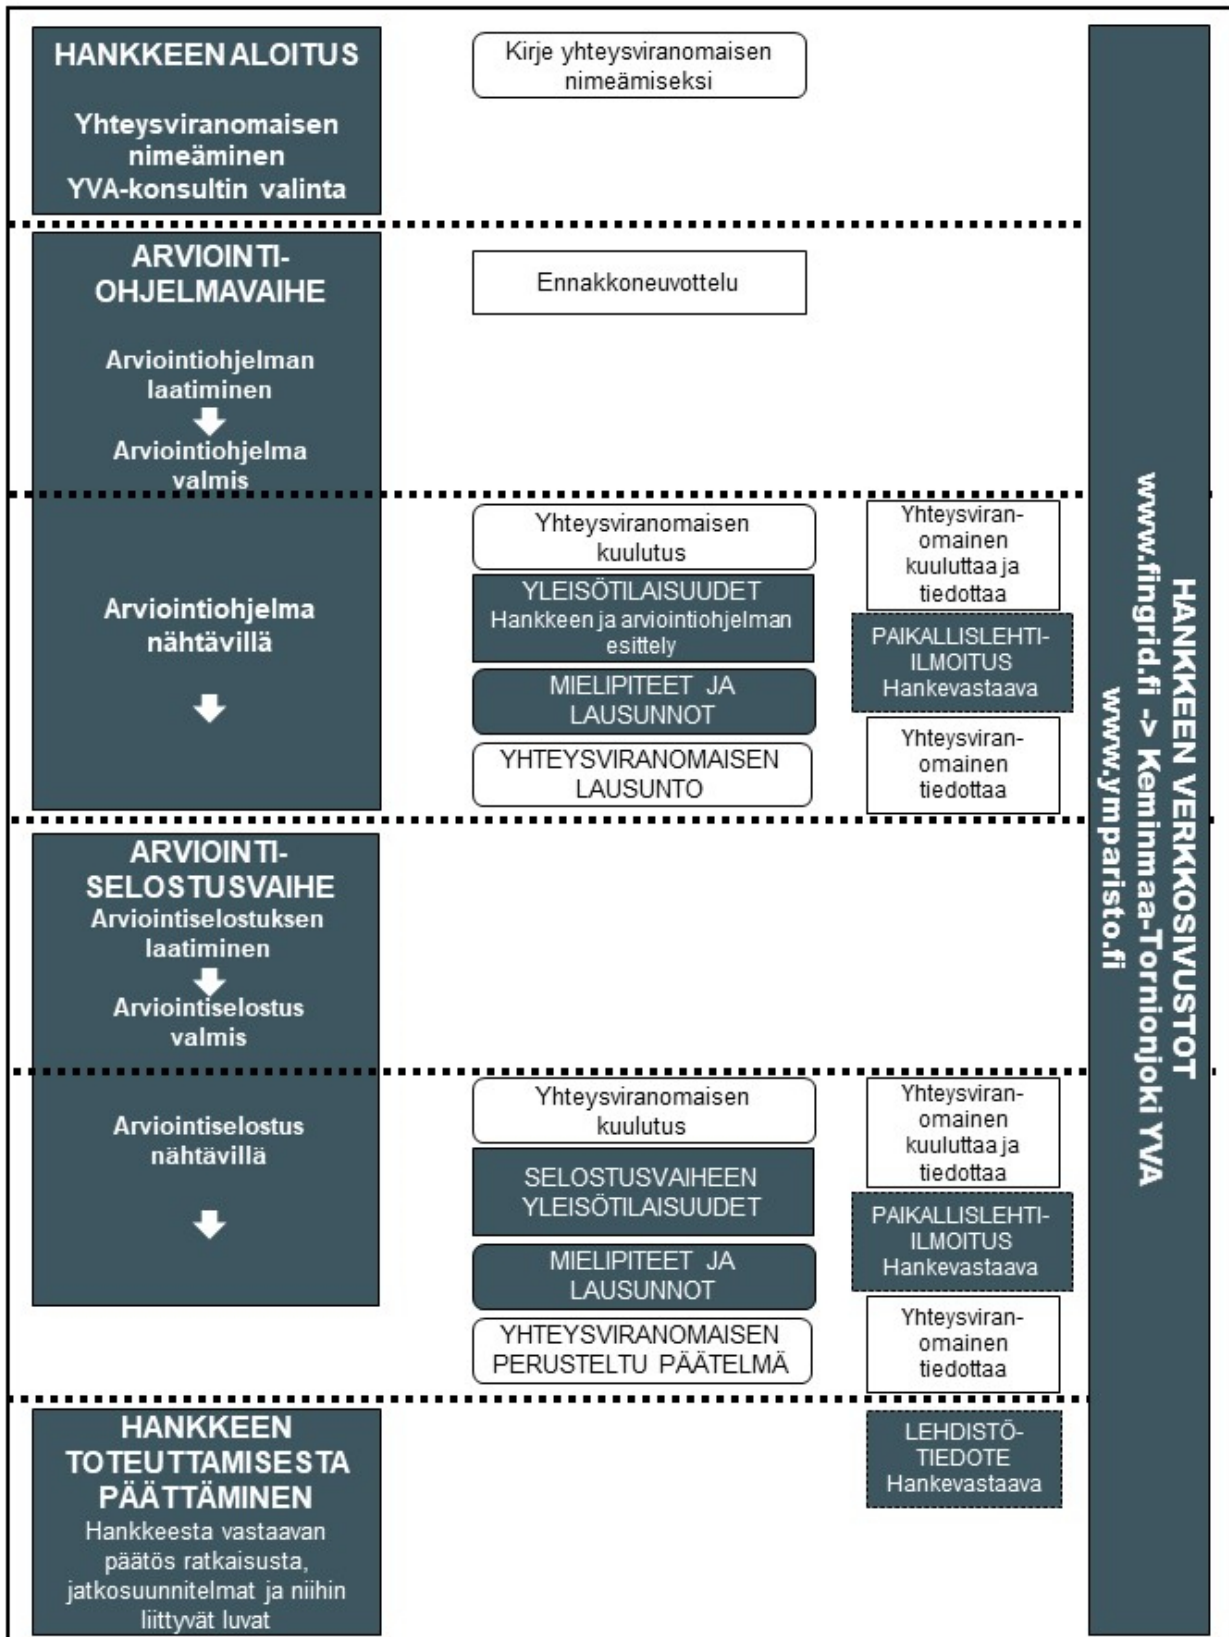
HANKKEEN ALOITUS

Yhteysviranomaisen nimeäminen
YVA-konsultin valinta

Kirje yhteysviranomaisen nimeämiseksi

ARVIOINTI-OHJELMAVAIHE

Arviointiohjelman laatiminen

Arviointiohjelma valmis

Ennakkoneuvottelu

Arviointiohjelma nähtävillä

Yhteysviranomaisen kuulutus

YLEISÖTILAISUUDET
Hankkeen ja arviointiohjelman esittely

MIELIPITEET JA LAUSUNNOT

YHTEYSVIRANOMAISEN LAUSUNTO

Yhteysviranomainen kuuluttaa ja tiedottaa

PAIKALLISLEHTI-ILMOITUS
Hankevastaava

Yhteysviranomainen tiedottaa

ARVIOINTI-SELOSTUSVAIHE
Arviointiselostuksen laatiminen

Arviointiselostus valmis

Arviointiselostus nähtävillä

Yhteysviranomaisen kuulutus

SELOSTUSVAIHEEN YLEISÖTILAISUUDET

MIELIPITEET JA LAUSUNNOT

YHTEYSVIRANOMAISEN PERUSTELTU PÄÄTELMÄ

Yhteysviranomainen kuuluttaa ja tiedottaa

PAIKALLISLEHTI-ILMOITUS
Hankevastaava

Yhteysviranomainen tiedottaa

HANKKEEN TOTEUTTAMISESTA PÄÄTTÄMINEN
Hankkeesta vastaavan päätös ratkaisusta, jatkosuunnitelmat ja niihin liittyvät luvat

LEHDISTÖ-TIEDOTE
Hankevastaava

HANKKEEN VERKKOSIVUSTOT
www.fingrid.fi -> Keminmaa-Tornionjoki YVA
www.ymparisto.fi